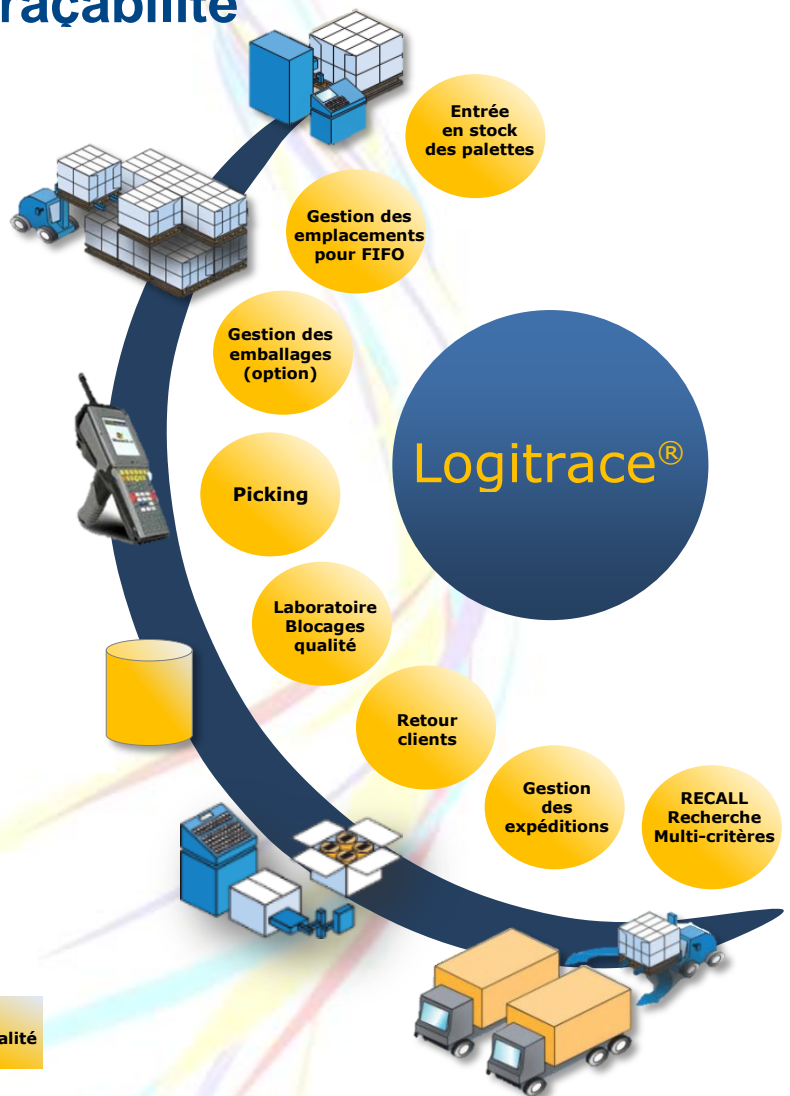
raçabilité

Entrée en stock des palettes

Gestion des emplacements pour FIFO

Gestion des emballages (option)

Picking

Logitrace®

Laboratoire Blocages qualité

Retour clients

Gestion des expéditions

RECALL Recherche Multi-critères

alité